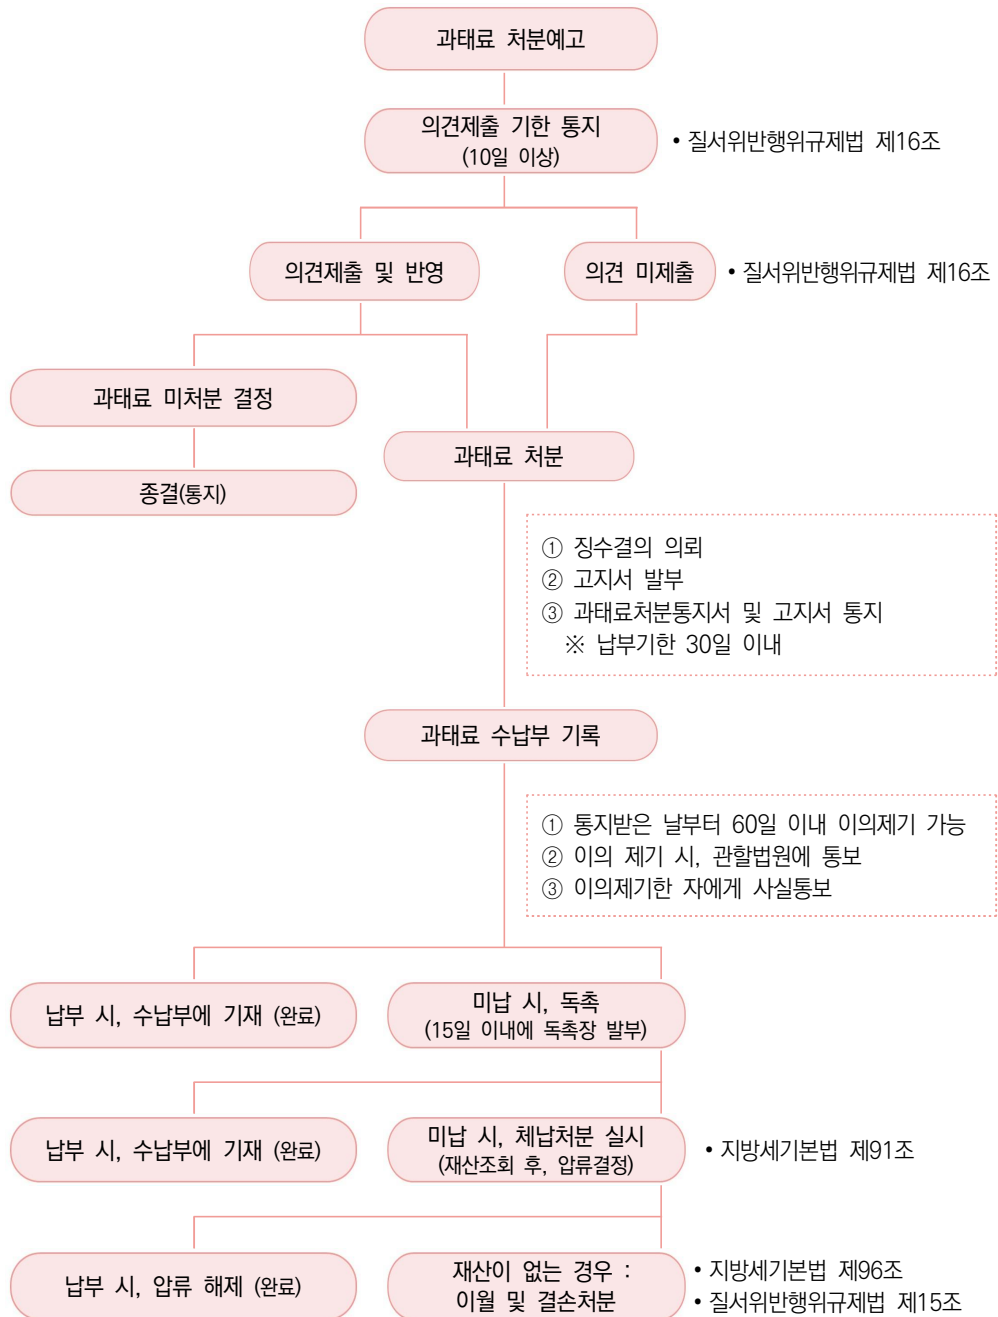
과태료 처분예고

의견제출 기한 통지
(10일 이상)

• 질서위반행위규제법 제16조

의견제출 및 반영

의견 미제출

• 질서위반행위규제법 제16조

과태료 미처분 결정

종결(통지)

과태료 처분

① 징수결의 의뢰
② 고지서 발부
③ 과태료처분통지서 및 고지서 통지
※ 납부기한 30일 이내

과태료 수납부 기록

① 통지받은 날부터 60일 이내 이의제기 가능
② 이의 제기 시, 관할법원에 통보
③ 이의제기한 자에게 사실통보

납부 시, 수납부에 기재 (완료)

미납 시, 독촉
(15일 이내에 독촉장 발부)

납부 시, 수납부에 기재 (완료)

미납 시, 체납처분 실시
(재산조회 후, 압류결정)

• 지방세기본법 제91조

납부 시, 압류 해제 (완료)

재산이 없는 경우 :
이월 및 결손처분

• 지방세기본법 제96조
• 질서위반행위규제법 제15조